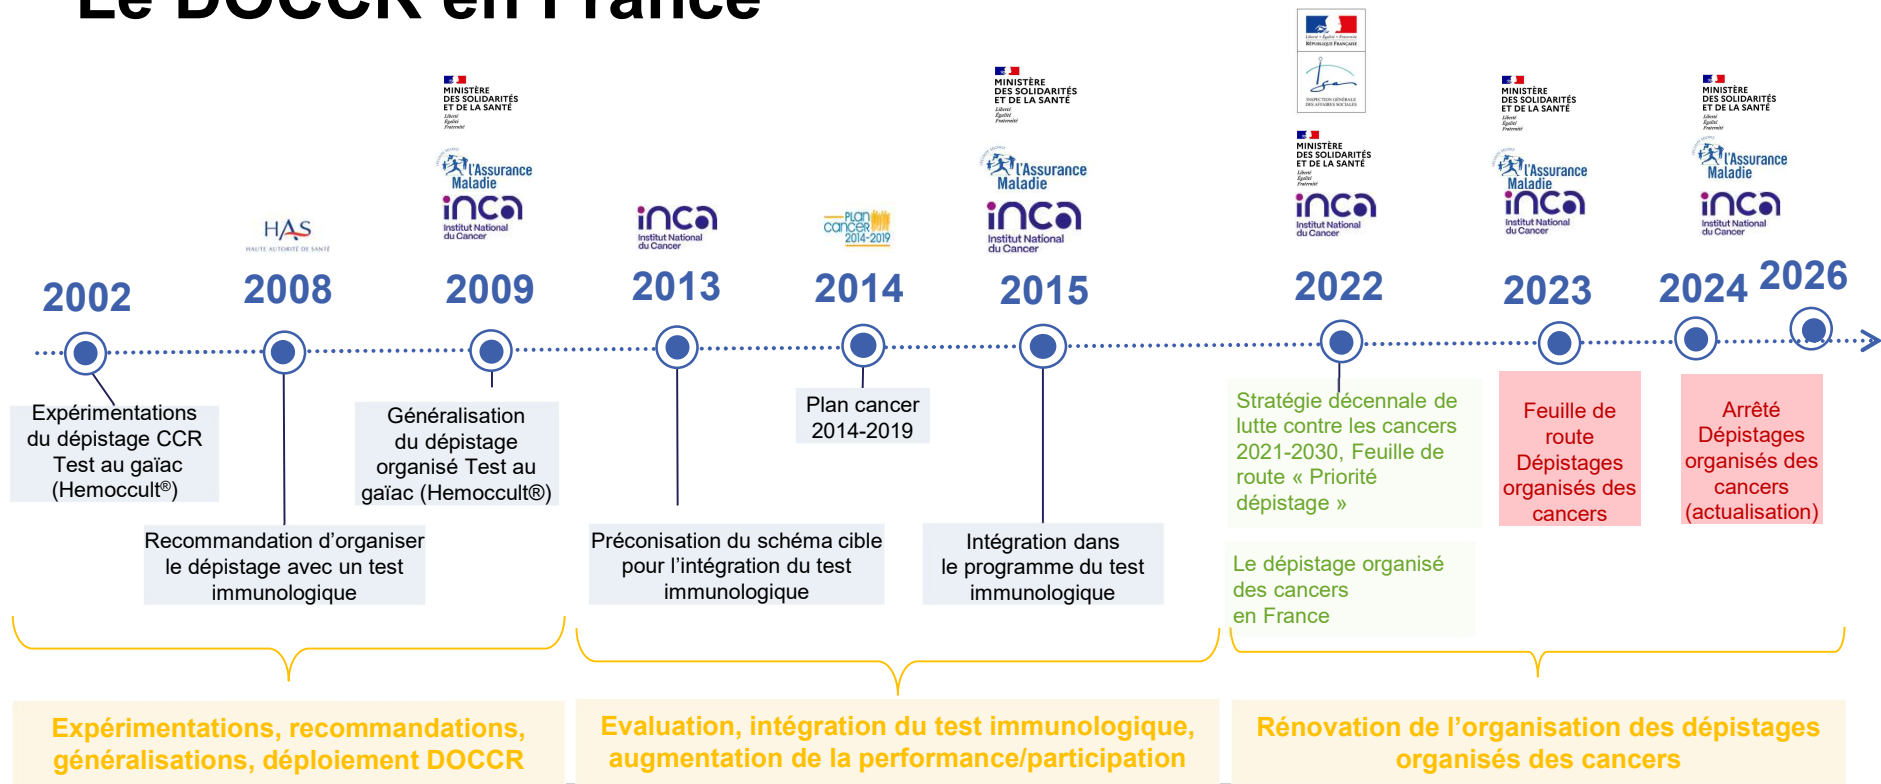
Le DOCCR en France

MINISTÈRE DES SOLIDARITÉS ET DE LA SANTÉ

l'Assurance Maladie

inca Institut National du Cancer

HAS HAUTE AUTORITÉ DE SANTÉ

Plan cancer 2014-2019

Inspection générale des affaires sociales

2002

Expérimentations du dépistage CCR Test au gaïac (Hemoccult®)

2008

Recommandation d'organiser le dépistage avec un test immunologique

2009

Généralisation du dépistage organisé Test au gaïac (Hemoccult®)

2013

Préconisation du schéma cible pour l'intégration du test immunologique

2014

Plan cancer 2014-2019

2015

Intégration dans le programme du test immunologique

2022

Stratégie décennale de lutte contre les cancers 2021-2030, Feuille de route « Priorité dépistage »

Le dépistage organisé des cancers en France

2023

Feuille de route Dépistages organisés des cancers

2024

Arrêté Dépistages organisés des cancers (actualisation)

2026

Expérimentations, recommandations, généralisations, déploiement DOCCR

Evaluation, intégration du test immunologique, augmentation de la performance/participation

Rénovation de l'organisation des dépistages organisés des cancers